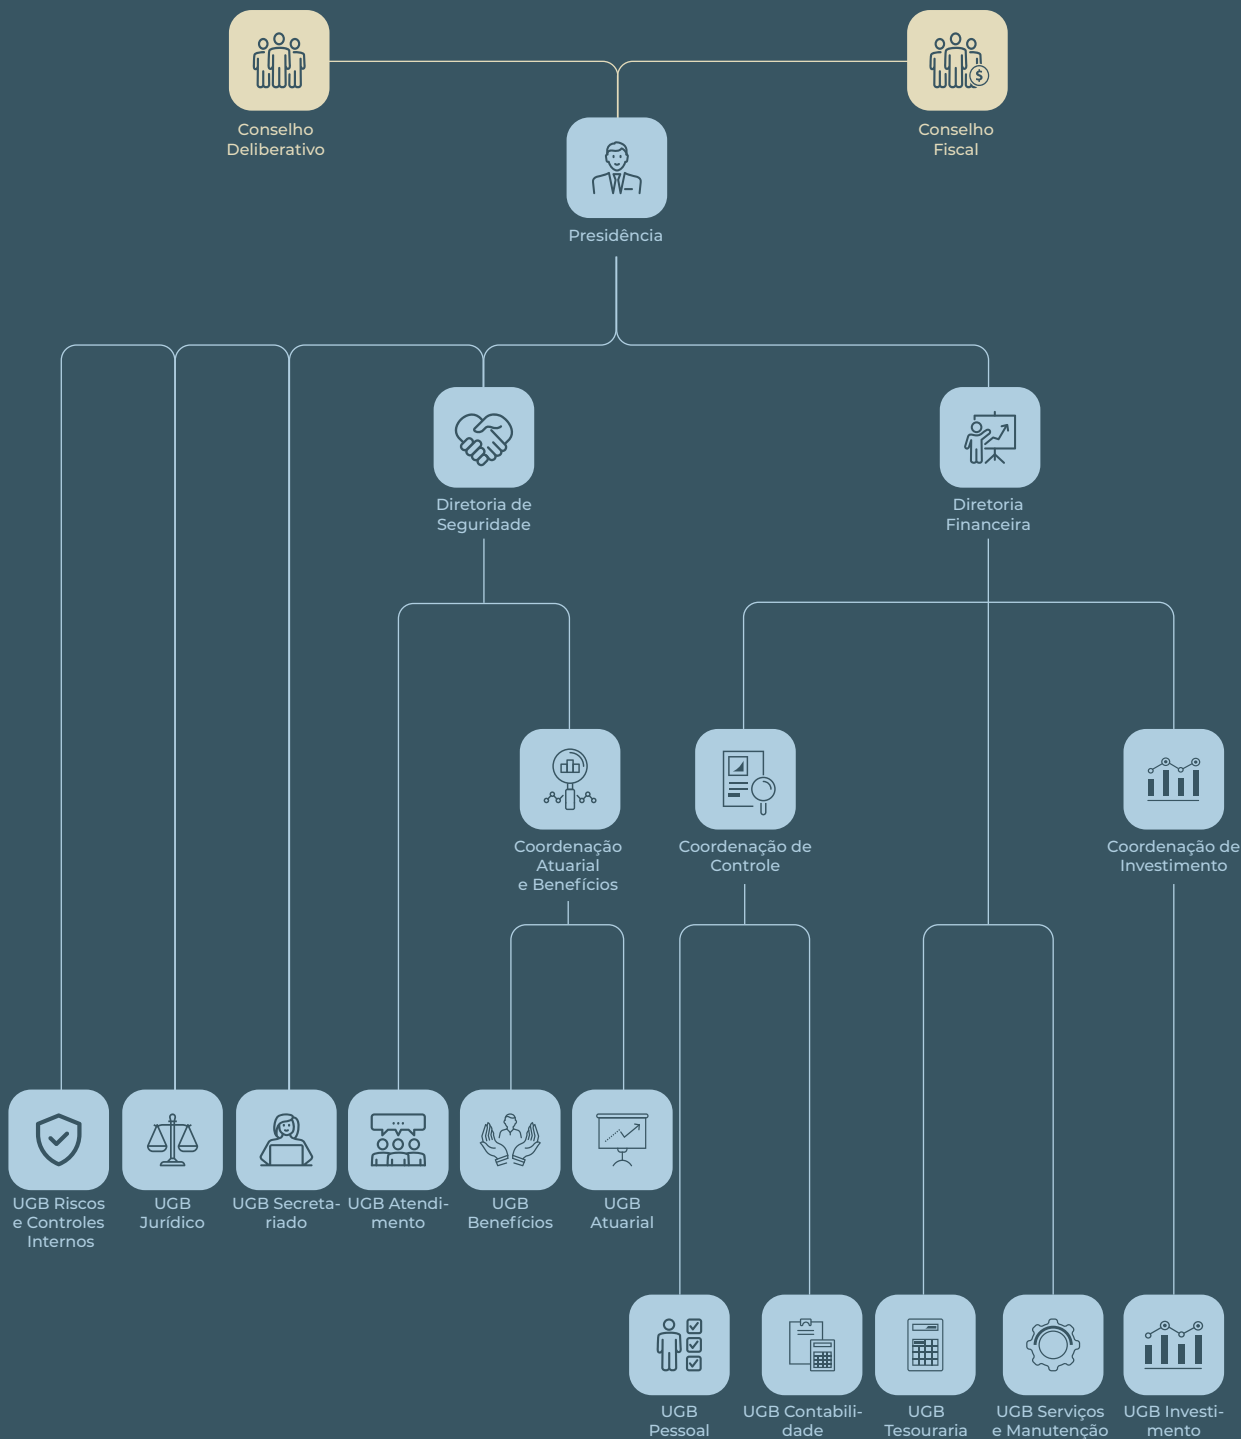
Conselho Deliberativo

Conselho Fiscal

Presidência

Diretoria de Seguridade

Diretoria Financeira

Coordenação Atuarial e Benefícios

Coordenação de Controle

Coordenação de Investimento

UGB Riscos e Controles Internos

UGB Jurídico

UGB Secretariado

UGB Atendimento

UGB Benefícios

UGB Atuarial

UGB Pessoal

UGB Contabilidade

UGB Tesouraria

UGB Serviços e Manutenção

UGB Investimento